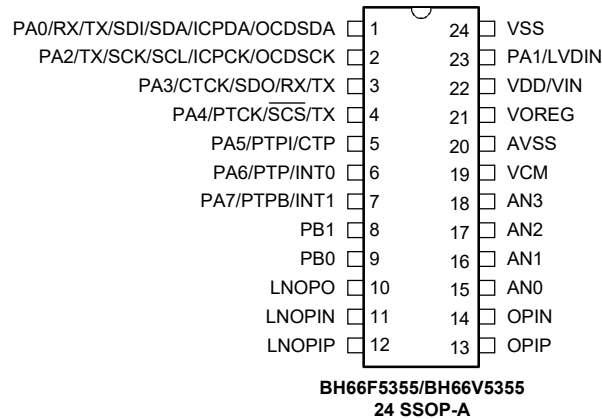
PA0/RX/TX/SDI/SDA/ICPDA/OCDSDA 1
PA2/TX/SCK/SCL/ICPCK/OCDSCK 2
PA3/CTCK/SDO/RX/TX 3
PA4/PTCK/$\overline{SCS}$/TX 4
PA5/PTPI/CTP 5
PA6/PTP/INT0 6
PA7/PTPB/INT1 7
PB1 8
PB0 9
LNOPO 10
LNOPIN 11
LNOPIP 12

24 VSS
23 PA1/LVDIN
22 VDD/VIN
21 VOREG
20 AVSS
19 VCM
18 AN3
17 AN2
16 AN1
15 AN0
14 OPIN
13 OPIP

BH66F5355/BH66V5355
24 SSOP-A